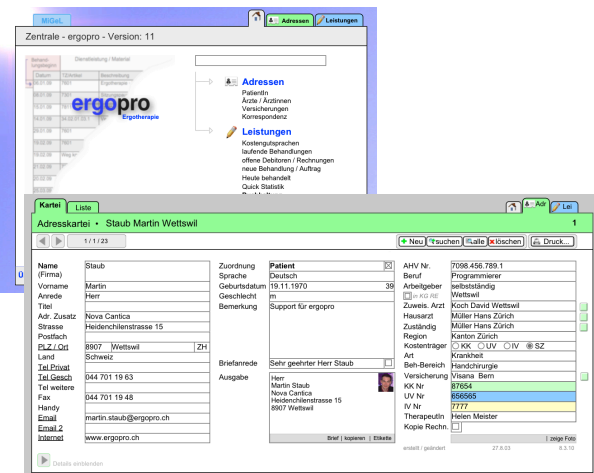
MiGeL

Adressen
Leistungen

Zentrale - ergopro - Version: 11

Dienstleistung / Material

Datum
Beschreibung

ergopro
Ergotherapie

Adressen
PatientIn
Ärzte / Ärztinnen
Versicherungen
Korrespondenz

Leistungen
Kostengutsprachen
laufende Behandlungen
offene Debitoren / Rechnungen
neue Behandlung / Auftrag
Heute behandelt
Quick Statistik

Kartei
Liste

Adr
Lei

Adresskartei • Staub Martin Wettswil
1

1 / 1 / 23

Neu
suchen
alle
löschen
Druck...

| | | | | | |
|---|---|---|---|---|---|
| Name (Firma) | Staub | Zuordnung | Patient | AHV Nr. | 7098.456.789.1 |
| Vorname | Martin | Sprache | Deutsch | Beruf | Programmierer |
| Anrede | Herr | Geburtsdatum | 19.11.1970 39 | Arbeitgeber | selbstständig Wettswil |
| Titel | | Geschlecht | m | | |
| Adr. Zusatz | Nova Cantica | Bemerkung | Support für ergopro | Zuweis. Arzt | Koch David Wettswil |
| Strasse | Heidenchilenstrasse 15 | | | Hausarzt | Müller Hans Zürich |
| Postfach | | | | Zuständig | Müller Hans Zürich |
| PLZ / Ort | 8907 Wettswil ZH | | | Region | Kanton Zürich |
| Land | Schweiz | | | Kostenträger | KK UV IV SZ |
| Tel Privat | | Briefanrede | Sehr geehrter Herr Staub | Art | Krankheit |
| Tel Gesch | 044 701 19 63 | | | Beh-Bereich | Handchirurgie |
| Tel weitere | | Ausgabe | Herr Martin Staub Nova Cantica Heidenchilenstrasse 15 8907 Wettswil | Versicherung | Visana Bern |
| Fax | 044 701 19 48 | | | KK Nr | 87654 |
| Handy | | | | UV Nr | 656565 |
| Email | martin.staub@ergopro.ch | | | IV Nr | 7777 |
| Email 2 | | | | TherapeutIn | Helen Meister |
| Internet | www.ergopro.ch | | | Kopie Rechn. | |

Brief | kopieren | Etikette

zeige Foto

erstellt / geändert 27.8.03 8.3.10

Details einblenden